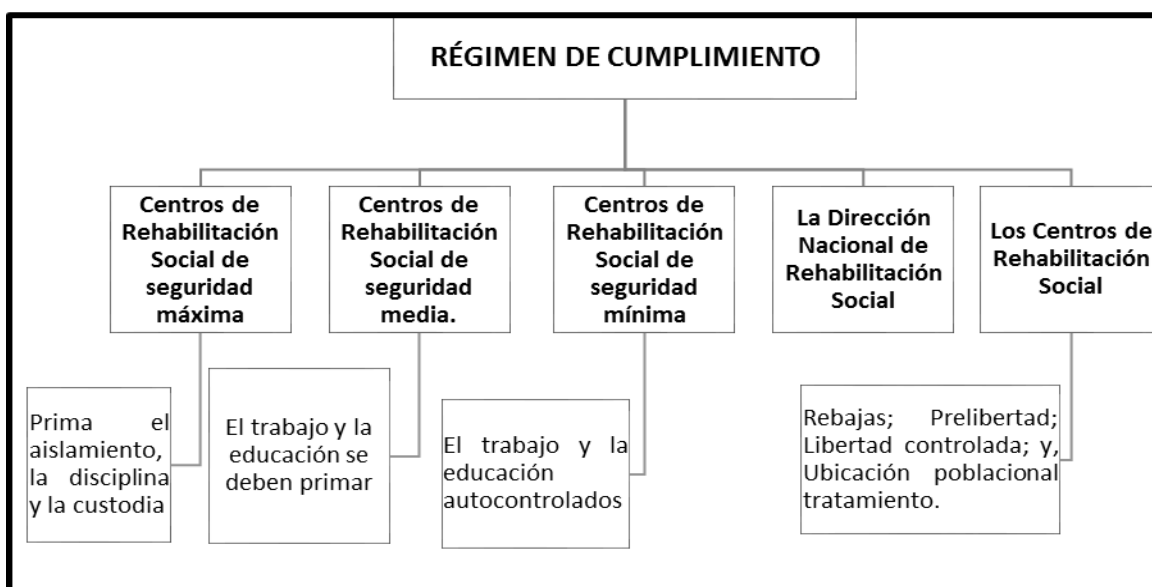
RÉGIMEN DE CUMPLIMIENTO

Centros de Rehabilitación Social de seguridad máxima

Prima el aislamiento, la disciplina y la custodia

Centros de Rehabilitación Social de seguridad media.

El trabajo y la educación se deben primar

Centros de Rehabilitación Social de seguridad mínima

El trabajo y la educación autocontrolados

La Dirección Nacional de Rehabilitación Social

Los Centros de Rehabilitación Social

Rebajas; Prelibertad; Libertad controlada; y, Ubicación poblacional tratamiento.